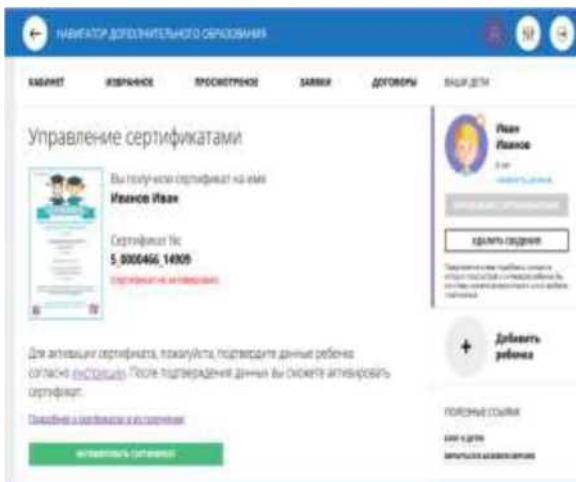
НАВИГАТОР ДОПОЛНИТЕЛЬНОГО ОБРАЗОВАНИЯ

КАБИНЕТ ИЗБРАННОЕ ПРОСМОТРЕНОЕ ЗАЯВКИ ДОГОВОРЫ ВАШИ ДЕТИ

Управление сертификатами

Вы получили сертификат на имя
Иванов Иван

Сертификат №
5_0000466_14909
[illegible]

Для активации сертификата, пожалуйста, подтвердите данные ребенка согласно инструкции. После подтверждения данных вы сможете активировать сертификат.

Подробнее о сертификате и его получении

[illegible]

Иван Иванов
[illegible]
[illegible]

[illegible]

УДАЛИТЬ СВЕДЕНИЯ

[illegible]

+ Добавить ребенка

ПОЛЕЗНЫЕ ССЫЛКИ
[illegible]
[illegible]